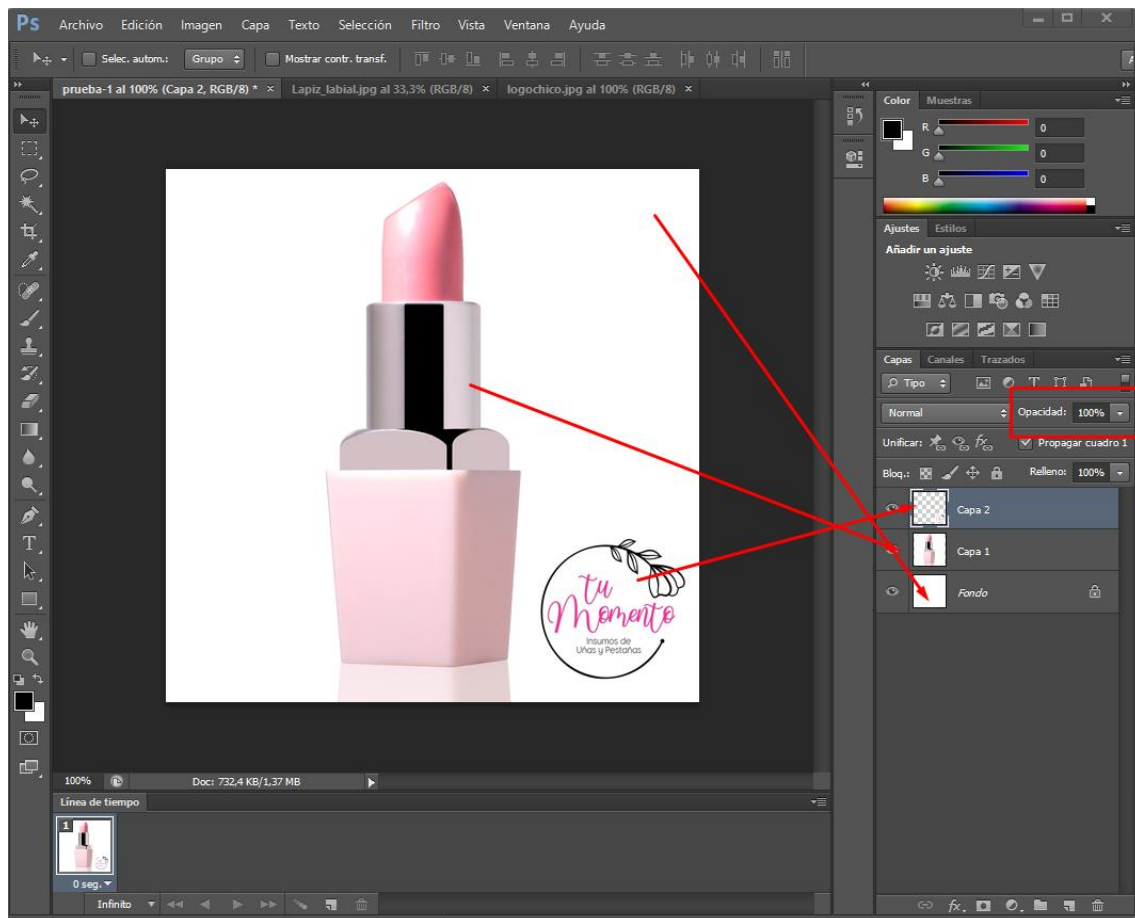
Ps Archivo Edición Imagen Capa Texto Selección Filtro Vista Ventana Ayuda

Selec. autom.: Grupo Mostrar contr. transf.

prueba-1 al 100% (Capa 2, RGB/8) * × Lapiz_labial.jpg al 33,3% (RGB/8) × logochico.jpg al 100% (RGB/8) ×

Color Muestras
R 0
G 0
B 0

Ajustes Estilos
Añadir un ajuste

Capas Canales Trazados
Tipo
Normal Opacidad: 100%
Unificar: Propagar cuadro 1
Bloq.: Relleno: 100%
Capa 2
Capa 1
Fondo

Tu Momento
Insumos de Uñas y Pestañas

100% Doc: 732,4 KB/1,37 MB

Línea de tiempo
1
0 seg.
Infinito